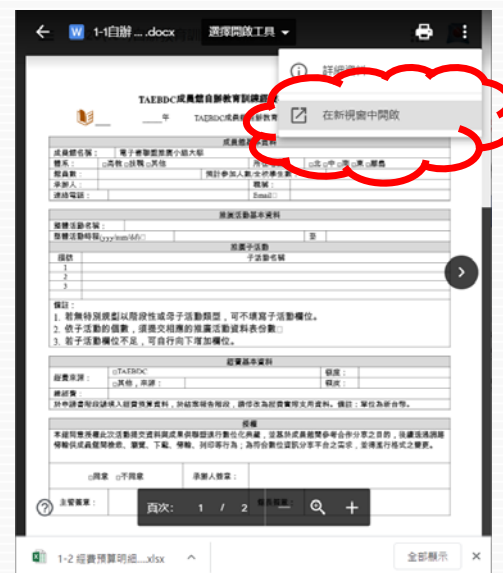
1-1自辦 ....docx

選擇開啟工具

詳細資料

在新視窗中開啟

TAEBDC成員體自辦教育訓練

____年 TAEBDC成員體

成員體基本資料

成員體名稱： 電子書聯盟旅遊小組大聯

類別： □高教 □技職 □其他

所 □北 □中 □南 □東 □離島

館員數：

預計參加人數(全校)

承辦人：

職稱：

連絡電話：

Email：

規劃活動基本資料

規劃活動名稱：

規劃活動時程(yyyy/mm/dd)：

至

規劃子活動

項次

子活動名稱

1

2

3

備註：

1. 若無特別規劃以階段性或子子活動類型，可不填寫子活動欄位。

2. 依子活動的個數，須提交相應的規畫活動資料表份數。

3. 若子活動欄位不足，可自行向下增加欄位。

經費基本資料

經費來源：

□TAEBDC

額度：

□其他，來源：

額度：

總經費

附件請參閱研議填入經費預算資料，供結案報告階段，請依本為經費實際支用資料。備註：單位為新台幣。

授權

本館同意授權此次活動規定資料與成果供聯盟進行數位化典藏，並基於成員館間參考合作分享之目的，無償、不限地域、時間與次數，以微縮、光碟、數位化或其他方式重製、散布、發行、上載網路，提供讀者基於個人非營利性質之線上檢索、閱覽、下載、列印。

□同意 □不同意

承辦人簽章：

主管簽章：

單位章：

頁次： 1 / 2

1-2 經費預算明細....xlsx

全部顯示